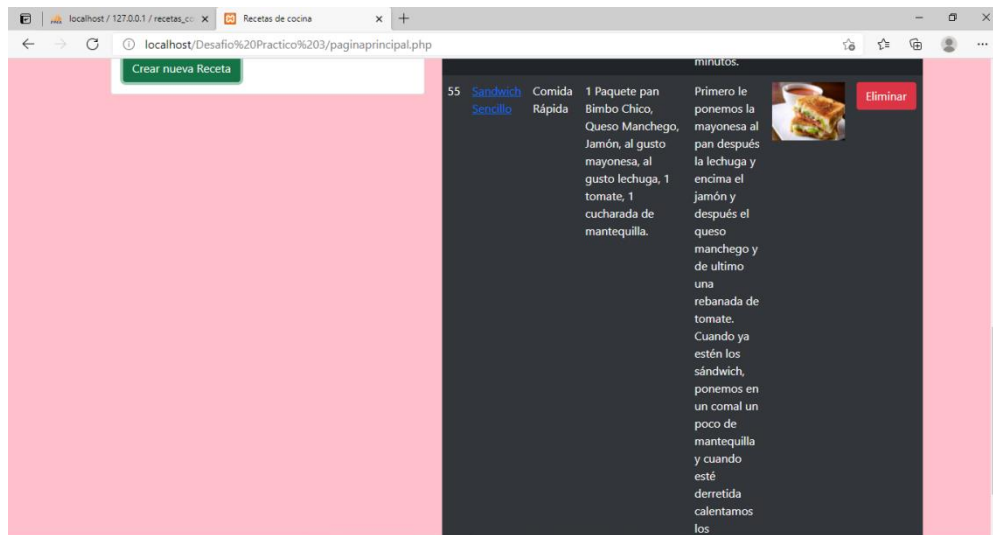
localhost / 127.0.0.1 / recetas_co ×
Recetas de cocina ×
+
localhost/Desafio%20Practico%203/paginaprincipal.php
Crear nueva Receta
minutos.

| 55 | Sandwich Sencillo | Comida Rápida | 1 Paquete pan Bimbo Chico, Queso Manchego, Jamón, al gusto mayonesa, al gusto lechuga, 1 tomate, 1 cucharada de mantequilla. | Primero le ponemos la mayonesa al pan después la lechuga y encima el jamón y después el queso manchego y de ultimo una rebanada de tomate. Cuando ya estén los sándwich, ponemos en un comal un poco de mantequilla y cuando esté derretida calentamos los | | Eliminar |